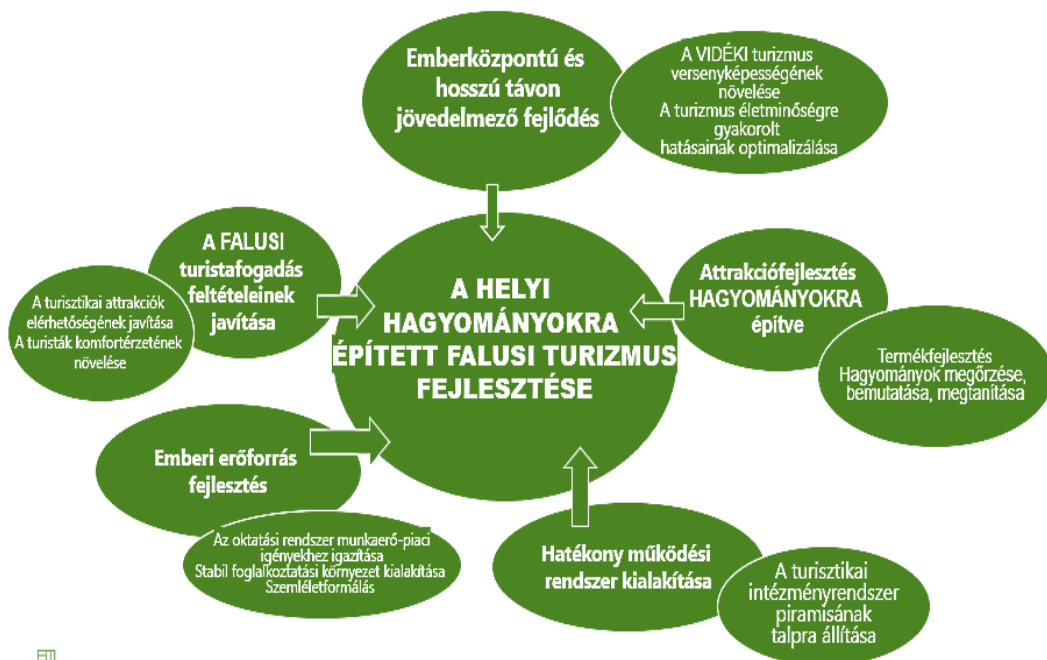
Emberközpontú és hosszú távon jövedelmező fejlődés

A VIDÉKI turizmus versenyképességének növelése
A turizmus életminőségre gyakorolt hatásainak optimalizálása

A FALUSI turistafogadás feltételeinek javítása

A turisztikai attrakciók elérhetőségének javítása
A turisták komfortérzetének növelése

A HELYI HAGYOMÁNYOKRA ÉPÍTETT FALUSI TURIZMUS FEJLESZTÉSE

Attrakciófejlesztés HAGYOMÁNYOKRA építve

Termékfejlesztés
Hagyományok megőrzése, bemutatása, megtanítása

Emberi erőforrás fejlesztés

Az oktatási rendszer munkaerő-piaci igényekhez igazítása
Stabil foglalkoztatási környezet kialakítása
Szemléletformálás

Hatékony működési rendszer kialakítása

A turisztikai intézményrendszer piramisának talpra állítása

FM